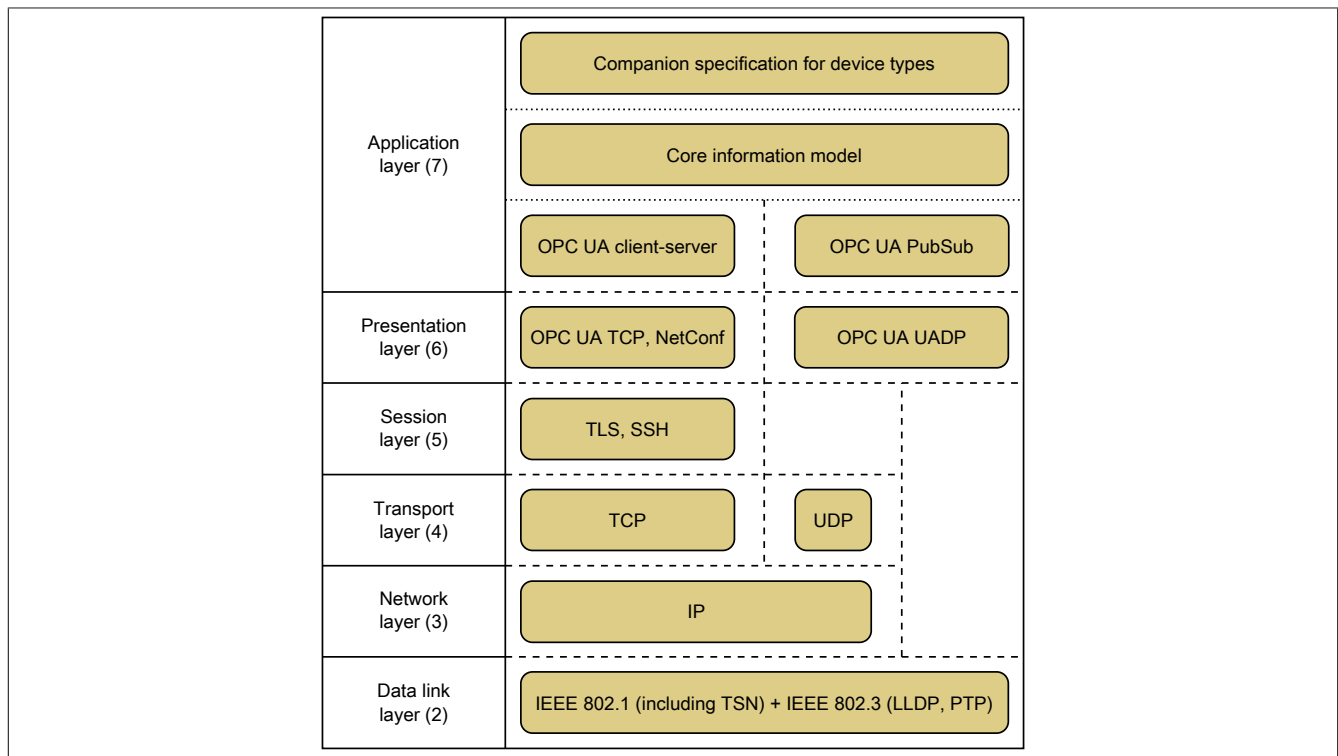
Application layer (7)

Companion specification for device types

Core information model

OPC UA client-server

OPC UA PubSub

Presentation layer (6)

OPC UA TCP, NetConf

OPC UA UADP

Session layer (5)

TLS, SSH

Transport layer (4)

TCP

UDP

Network layer (3)

IP

Data link layer (2)

IEEE 802.1 (including TSN) + IEEE 802.3 (LLDP, PTP)